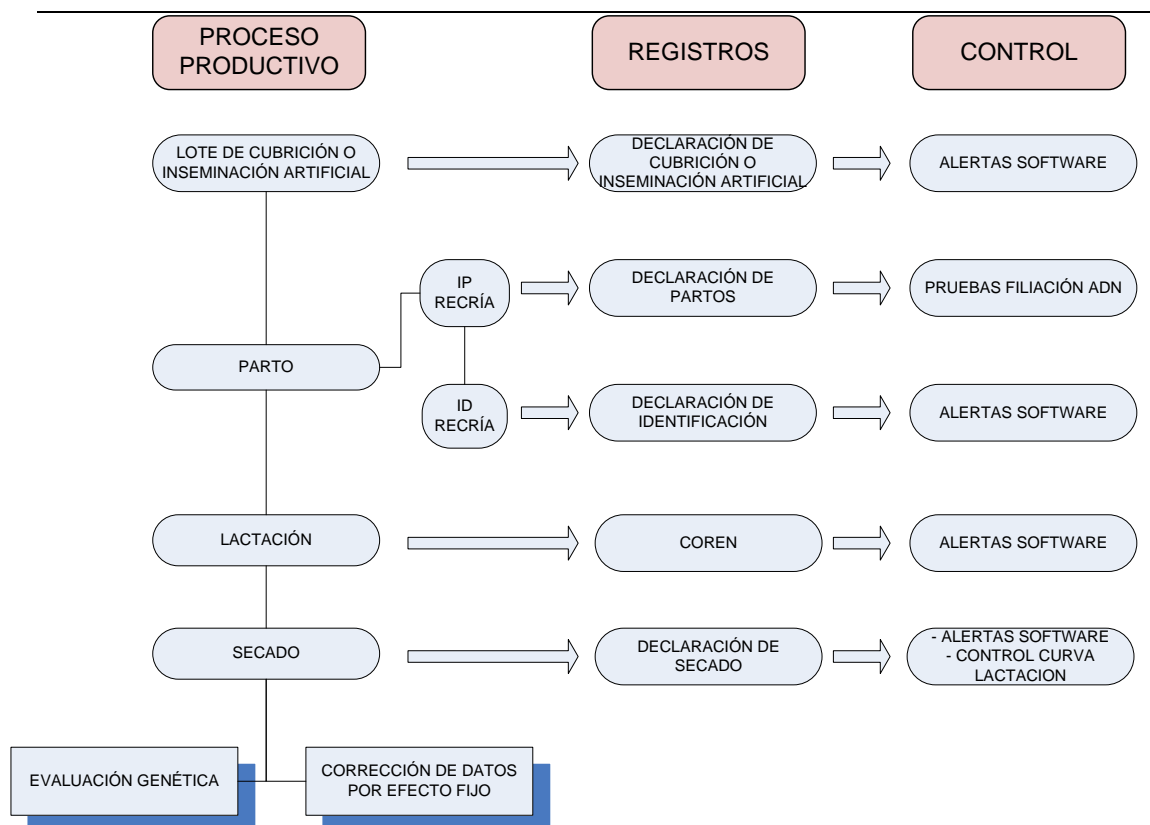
PROCESO PRODUCTIVO

REGISTROS

CONTROL

LOTE DE CUBRICIÓN O INSEMINACIÓN ARTIFICIAL

DECLARACIÓN DE CUBRICIÓN O INSEMINACIÓN ARTIFICIAL

ALERTAS SOFTWARE

IP RECRÍA

DECLARACIÓN DE PARTOS

PRUEBAS FILIACIÓN ADN

PARTO

ID RECRÍA

DECLARACIÓN DE IDENTIFICACIÓN

ALERTAS SOFTWARE

LACTACIÓN

COREN

ALERTAS SOFTWARE

SECADO

DECLARACIÓN DE SECADO

- ALERTAS SOFTWARE
- CONTROL CURVA LACTACION

EVALUACIÓN GENÉTICA

CORRECCIÓN DE DATOS POR EFECTO FIJO